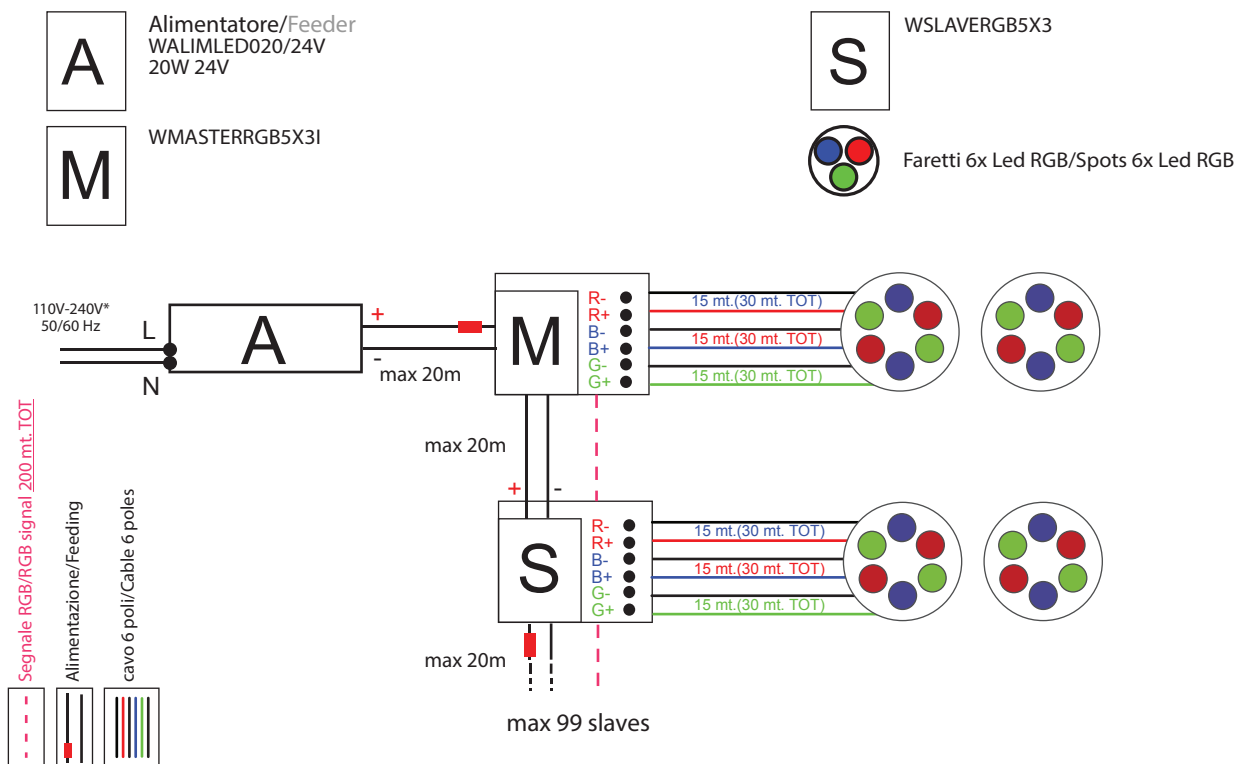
A

Alimentatore/Feeder
WALIMLED020/24V
20W 24V

M

WMASTERRGB5X3I

S

WSLAVERGB5X3

Faretti 6x Led RGB/Spots 6x Led RGB

110V-240V*
50/60 Hz

L

N

A

+

-

max 20m

M

R-
R+
B-
B+
G-
G+

15 mt.(30 mt. TOT)

15 mt.(30 mt. TOT)

15 mt.(30 mt. TOT)

max 20m

+

-

S

R-
R+
B-
B+
G-
G+

15 mt.(30 mt. TOT)

15 mt.(30 mt. TOT)

15 mt.(30 mt. TOT)

max 20m

max 99 slaves

Segnale RGB/RGB signal 200 mt. TOT

Alimentazione/Feeding

cavo 6 poli/Cable 6 poles